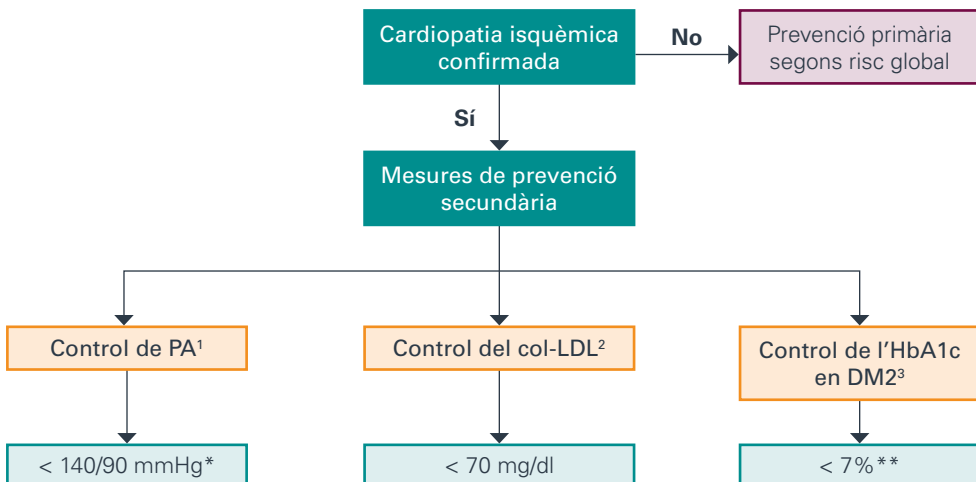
Cardiopatia isquèmica confirmada

No

Prevenció primària segons risc global

Sí

Mesures de prevenció secundària

Control de PA$^1$

Control del col-LDL$^2$

Control de l'HbA1c en DM2$^3$

< 140/90 mmHg*

< 70 mg/dl

< 7%**